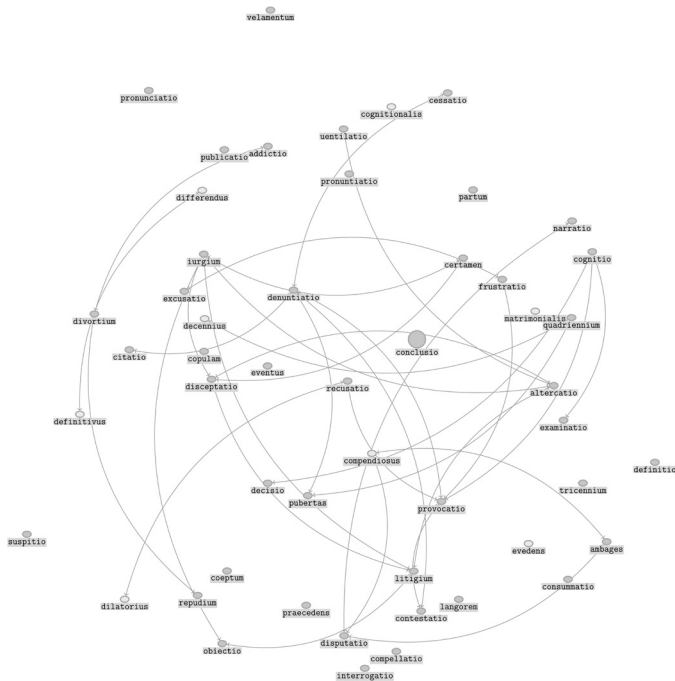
velamentum

pronunciatio

cessatio
cognitionalis
uentilatio
publicatio
addictio
pronuntiatio
differendus
partum
narratio
iurgium
certamen
cognitio
excusatio
denuntiatio
frustratio
divortium
decennius
matrimonialis
quadriennium
citatio
copulam
conclusio
eventus
disceptatio
recusatio
altercatio
definitivus
examinatio
definitio
compendiosus
tricennium
decisio
pubertas
provocatio
suspitio
evedens
ambages
coeptum
litigium
langorem
consummatio
dilatorius
repudium
praecedens
contestatio
obiectio
disputatio
compellatio
interrogatio